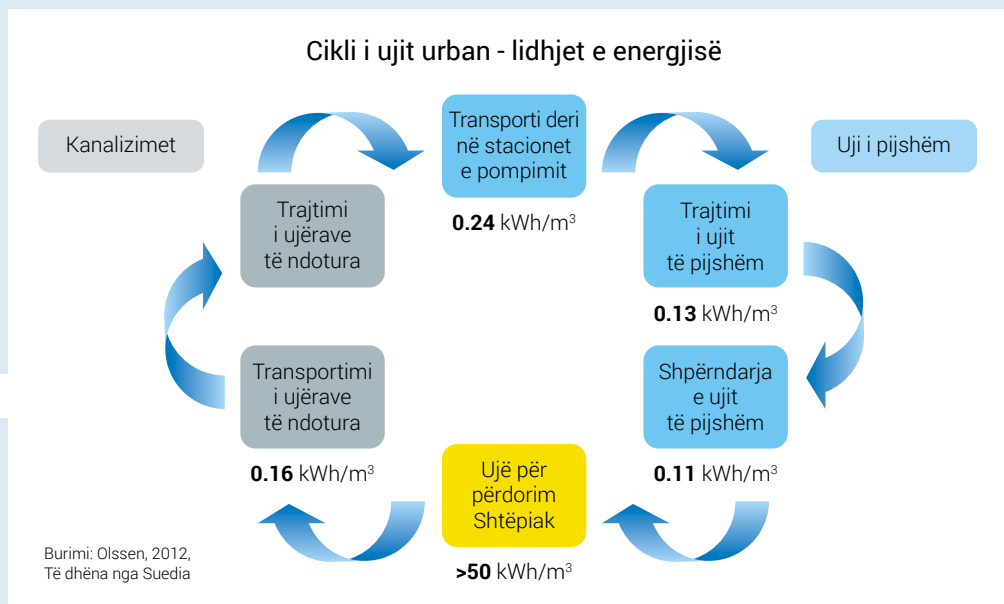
Cikli i ujit urban - lidhjet e energjisë

Kanalizimet

Transporti deri në stacionet e pompimit

**0.24** kWh/m$^3$

Uji i pijshëm

Trajtimi i ujërave të ndotura

Trajtimi i ujit të pijshëm

**0.13** kWh/m$^3$

Transportimi i ujërave të ndotura

**0.16** kWh/m$^3$

Shpërndarja e ujit të pijshëm

**0.11** kWh/m$^3$

Ujë për përdorim Shtëpiak

**>50** kWh/m$^3$

Burimi: Olssen, 2012, Të dhëna nga Suedia